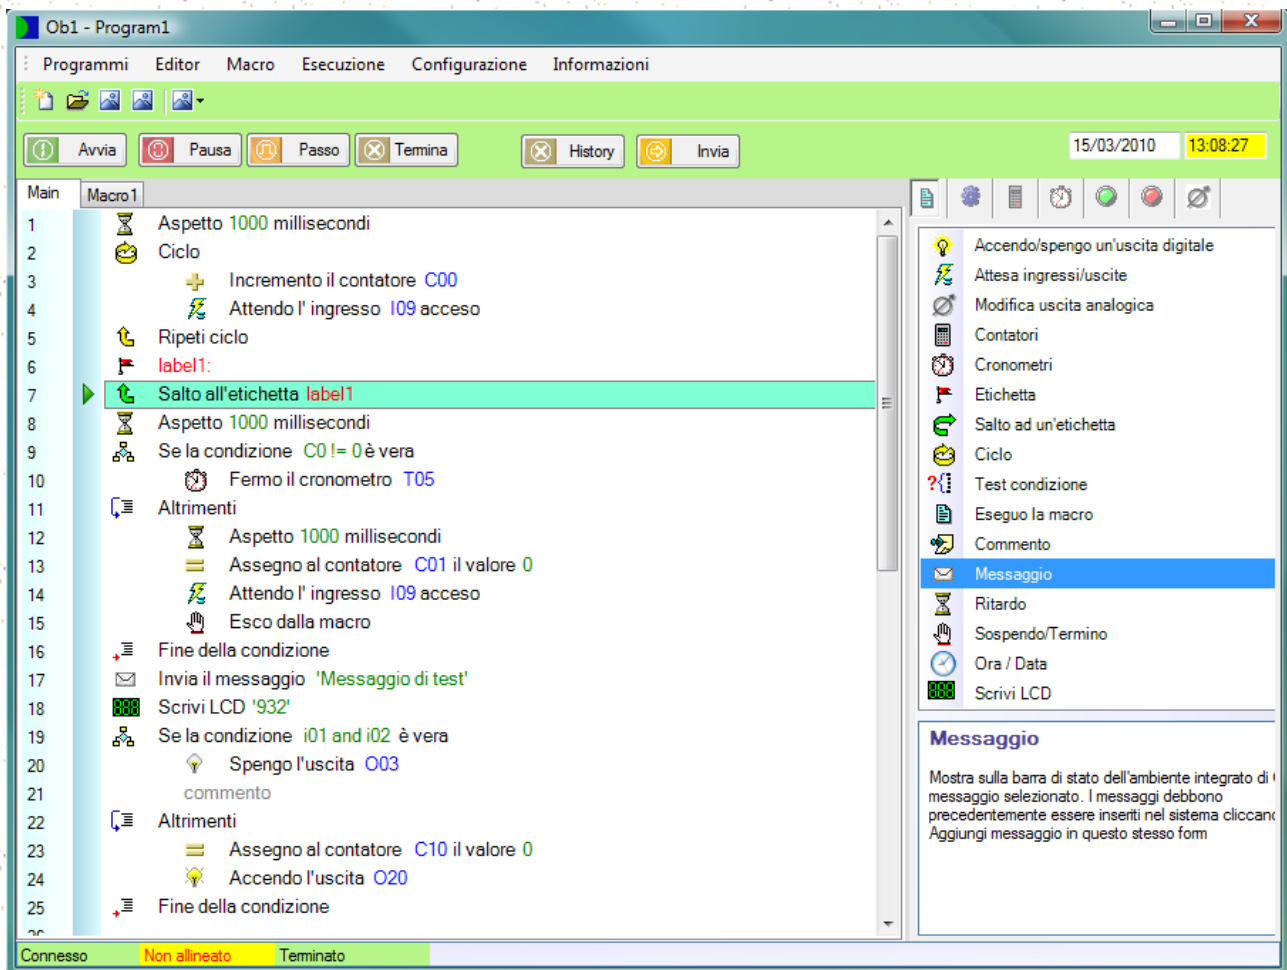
Ob1 - Program1

Programmi Editor Macro Esecuzione Configurazione Informazioni

Avvia Pausa Passo Termina History Invia 15/03/2010 13:08:27

Main Macro1

1 Aspetto 1000 millisecondi
2 Ciclo
3 Incremento il contatore C00
4 Attendo l' ingresso I09 acceso
5 Ripeti ciclo
6 label1:
7 Salto all'etichetta label1
8 Aspetto 1000 millisecondi
9 Se la condizione C0 != 0 è vera
10 Fermo il cronometro T05
11 Altrimenti
12 Aspetto 1000 millisecondi
13 Assegno al contatore C01 il valore 0
14 Attendo l' ingresso I09 acceso
15 Esco dalla macro
16 Fine della condizione
17 Invia il messaggio 'Messaggio di test'
18 Scrivi LCD '932'
19 Se la condizione i01 and i02 è vera
20 Spengo l'uscita O03
21 commento
22 Altrimenti
23 Assegno al contatore C10 il valore 0
24 Accendo l'uscita O20
25 Fine della condizione

Accendo/spengo un'uscita digitale
Attesa ingressi/uscite
Modifica uscita analogica
Contatori
Cronometri
Etichetta
Salto ad un'etichetta
Ciclo
Test condizione
Eseguo la macro
Commento
Messaggio
Ritardo
Sospendo/Termino
Ora / Data
Scrivi LCD

Messaggio
Mostra sulla barra di stato dell'ambiente integrato di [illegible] messaggio selezionato. I messaggi debbono precedentemente essere inseriti nel sistema cliccan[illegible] Aggiungi messaggio in questo stesso form

Connesso Non allineato Terminato